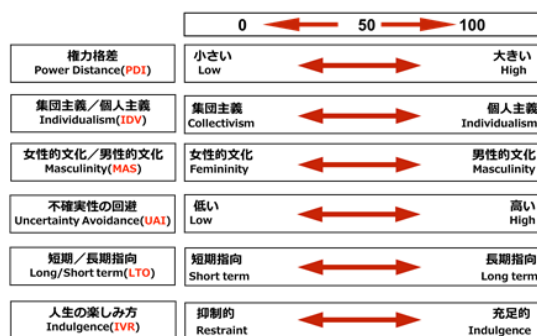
0 50 100

権力格差
Power Distance(PDI)
小さい
Low
大きい
High

集団主義／個人主義
Individualism(IDV)
集団主義
Collectivism
個人主義
Individualism

女性的文化／男性的文化
Masculinity(MAS)
女性的文化
Femininity
男性的文化
Masculinity

不確実性の回避
Uncertainty Avoidance(UAI)
低い
Low
高い
High

短期／長期指向
Long/Short term(LTO)
短期指向
Short term
長期指向
Long term

人生の楽しみ方
Indulgence(IVR)
抑制的
Restraint
充足的
Indulgence